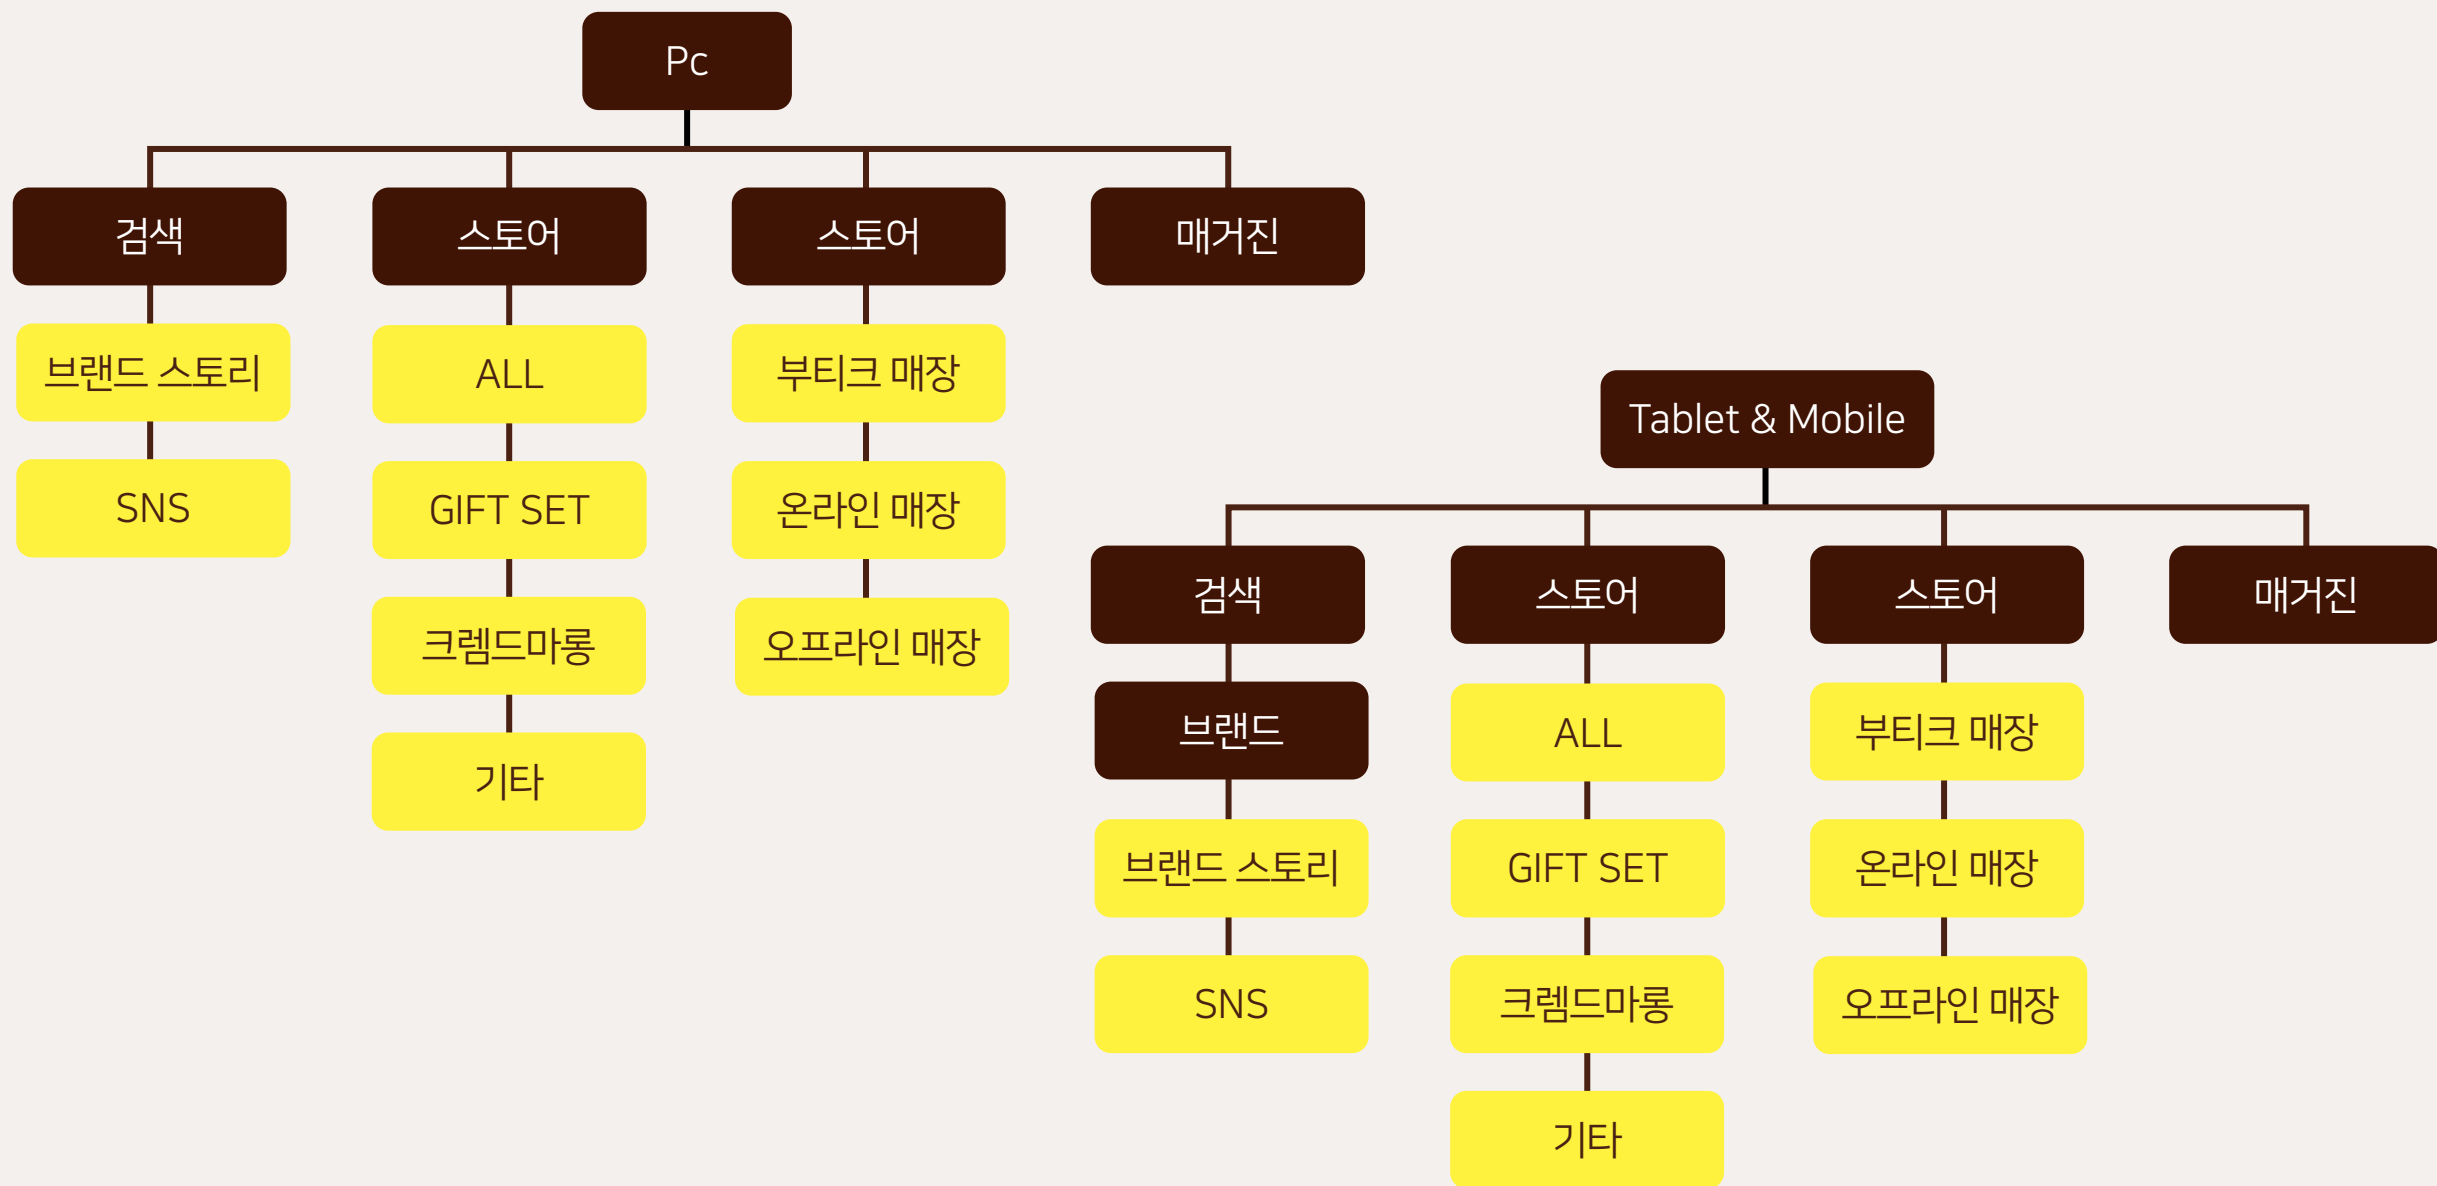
Pc

검색

브랜드 스토리

SNS

스토어

ALL

GIFT SET

크렘드마롱

기타

스토어

부티크 매장

온라인 매장

오프라인 매장

매거진

Tablet & Mobile

검색

브랜드

브랜드 스토리

SNS

스토어

ALL

GIFT SET

크렘드마롱

기타

스토어

부티크 매장

온라인 매장

오프라인 매장

매거진